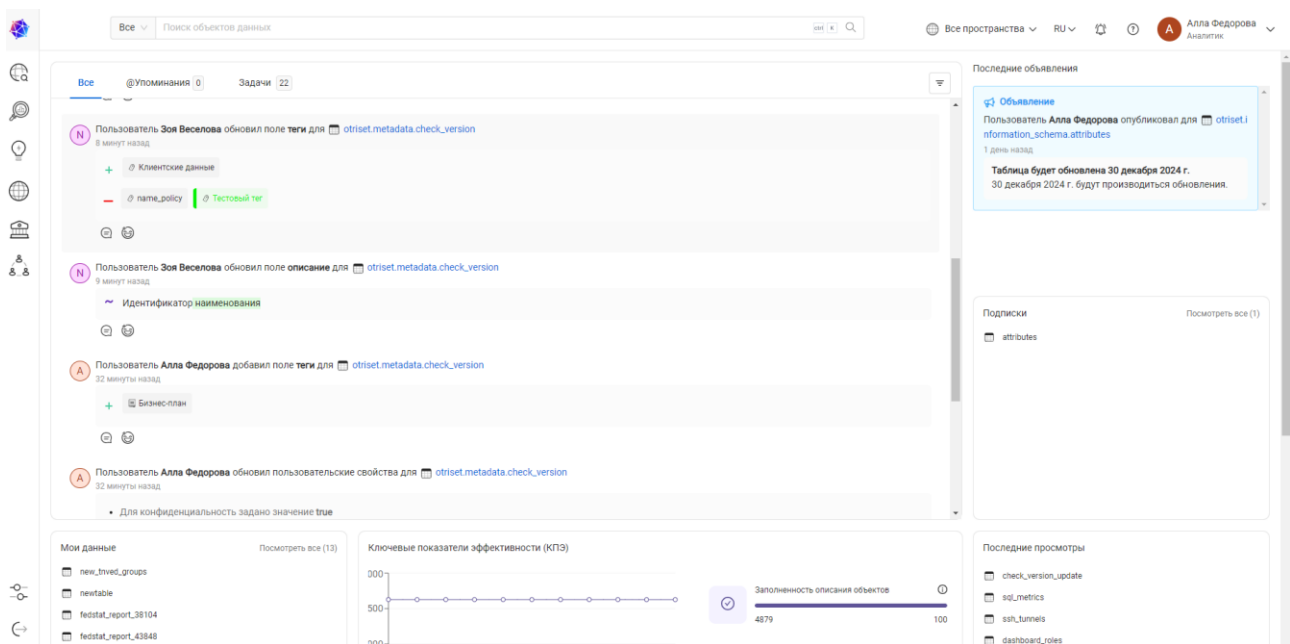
Все
Поиск объектов данных
ctrl K
Все пространства
RU
A
Алла Федорова
Аналитик

Все
@Упоминания 0
Задачи 22

N
Пользователь Зоя Веселова обновил поле теги для otriset.metadata.check_version
8 минут назад
+ Клиентские данные
— name_policy
Тестовый тег

N
Пользователь Зоя Веселова обновил поле описание для otriset.metadata.check_version
9 минут назад
~ Идентификатор наименования

A
Пользователь Алла Федорова добавил поле теги для otriset.metadata.check_version
32 минуты назад
+ Бизнес-план

A
Пользователь Алла Федорова обновил пользовательские свойства для otriset.metadata.check_version
32 минуты назад
• Для конфиденциальность задано значение true

Последние объявления
Объявление
Пользователь Алла Федорова опубликовал для otriset.information_schema.attributes
1 день назад
Таблица будет обновлена 30 декабря 2024 г.
30 декабря 2024 г. будут производиться обновления.

Подписки
Посмотреть все (1)
attributes

Мои данные
Посмотреть все (13)
new_tnved_groups
newtable
fedstat_report_38104
fedstat_report_43848

Ключевые показатели эффективности (КПЭ)
000
500
200
Заполненность описания объектов
4879
100

Последние просмотры
check_version_update
sql_metrics
ssh_tunnels
dashboard_roles